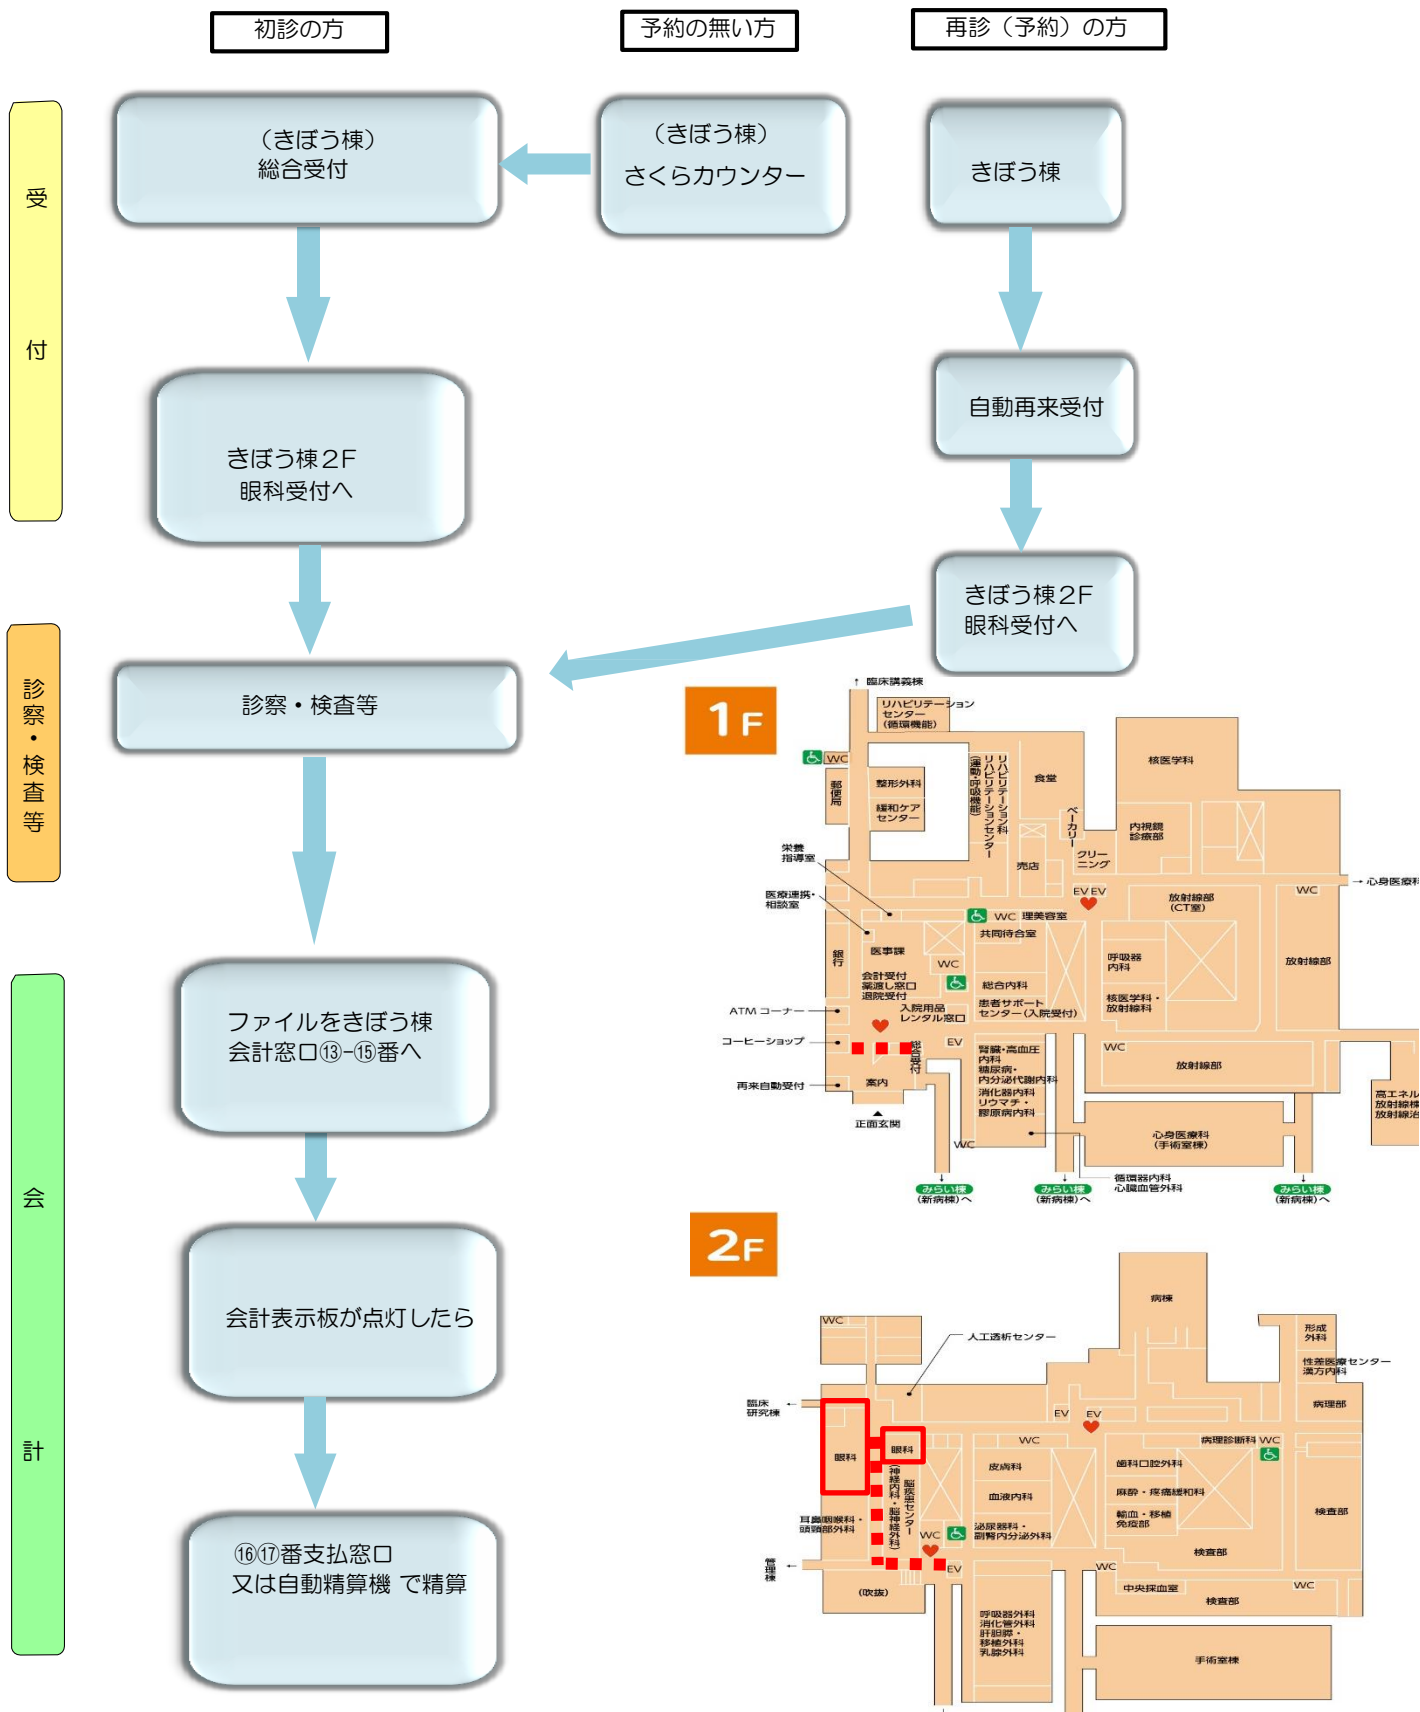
初診の方

予約の無い方

再診（予約）の方

受

付

（きぼう棟）
総合受付

（きぼう棟）
さくらカウンター

きぼう棟

自動再来受付

きぼう棟2F
眼科受付へ

きぼう棟2F
眼科受付へ

診察・検査等

診察・検査等

会

計

ファイルをきぼう棟
会計窓口⑬−⑮番へ

会計表示板が点灯したら

⑯⑰番支払窓口
又は自動精算機 で精算

1F

臨床講義棟
リハビリテーションセンター（循環機能）
WC
郵便局
整形外科
緩和ケアセンター
リハビリテーション科（運動・呼吸機能）
リハビリテーションセンター
食堂
核医学科
ベーカリー
内視鏡診療部
栄養指導室
売店
クリーニング
心身医療科
医療連携・相談室
EV EV
放射線部（CT室）
WC
WC 理美容室
共同待合室
銀行
医事課
WC
呼吸器内科
放射線部
会計受付
薬渡し窓口
退院受付
総合内科
核医学科・放射線科
ATM コーナー
患者サポートセンター（入院受付）
入院用品レンタル窓口
コーヒーショップ
EV
総合受付
腎臓・高血圧内科
糖尿病・内分泌代謝内科
消化器内科
リウマチ・膠原病内科
WC
放射線部
再来自動受付
案内
高エネルギー放射線棟
正面玄関
WC
心身医療科（手術室棟）
みらい棟（新病棟）へ
みらい棟（新病棟）へ
循環器内科
心臓血管外科
みらい棟（新病棟）へ

2F

病棟
WC
人工透析センター
形成外科
性差医療センター
漢方内科
臨床研究棟
病理部
EV
EV
WC
眼科
眼科
病理診断科 WC
皮膚科
歯科口腔外科
脳神経内科・脳神経外科
脳卒中センター
麻酔・疼痛緩和科
血液内科
輸血・移植免疫部
検査部
耳鼻咽喉科・頭頸部外科
WC
泌尿器科・副腎内分泌外科
検査部
管理棟
EV
WC
中央採血室
WC
（吹抜）
検査部
呼吸器外科
消化器外科
肝胆膵・移植外科
乳腺外科
手術室棟